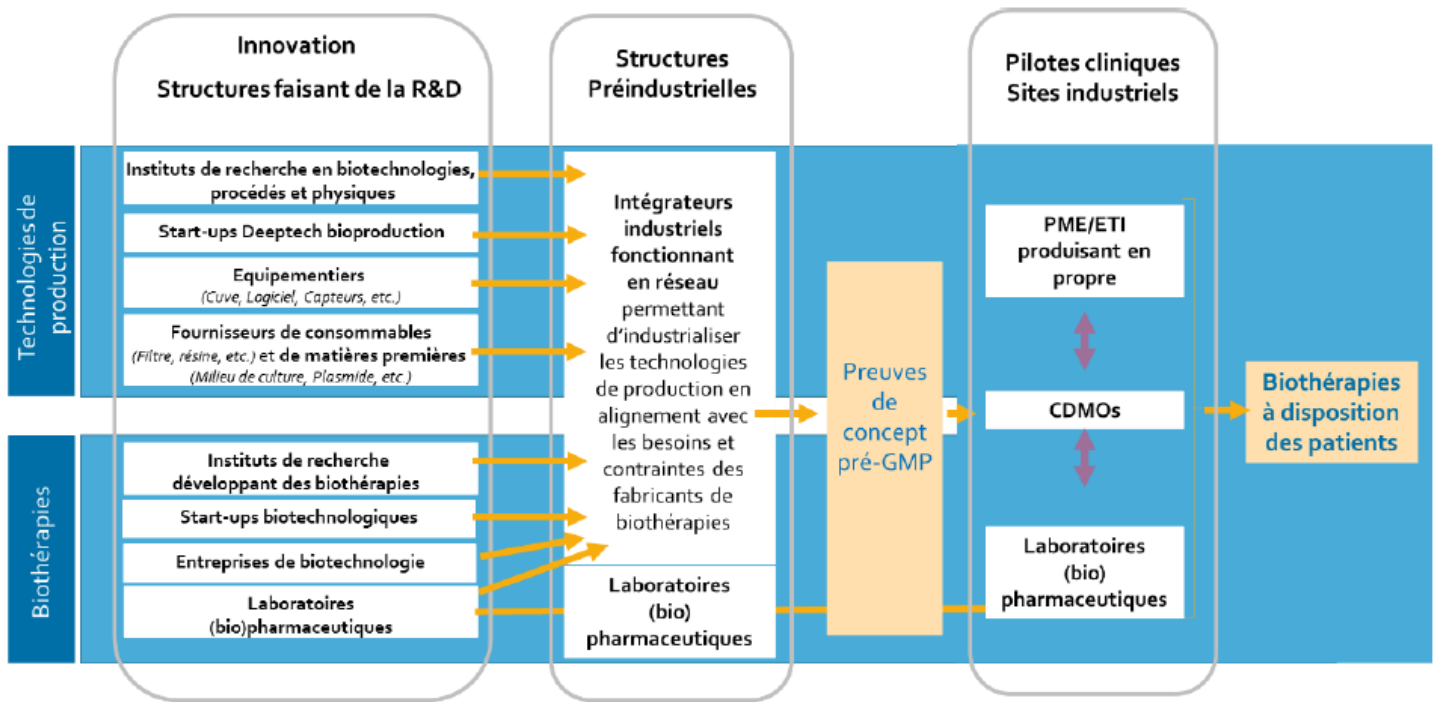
Innovation
Structures faisant de la R&D

Structures Préindustrielles

Pilotes cliniques
Sites industriels

Technologies de production

Instituts de recherche en biotechnologies, procédés et physiques

Start-ups Deeptech bioproduction

Equipementiers
(Cuve, Logiciel, Capteurs, etc.)

Fournisseurs de consommables (Filtre, résine, etc.) et de matières premières (Milieu de culture, Plasmide, etc.)

Biothérapies

Instituts de recherche développant des biothérapies

Start-ups biotechnologiques

Entreprises de biotechnologie

Laboratoires (bio)pharmaceutiques

Intégrateurs industriels fonctionnant en réseau permettant d'industrialiser les technologies de production en alignement avec les besoins et contraintes des fabricants de biothérapies

Laboratoires (bio) pharmaceutiques

Preuves de concept pré-GMP

PME/ETI produisant en propre

CDMOs

Laboratoires (bio) pharmaceutiques

Biothérapies à disposition des patients